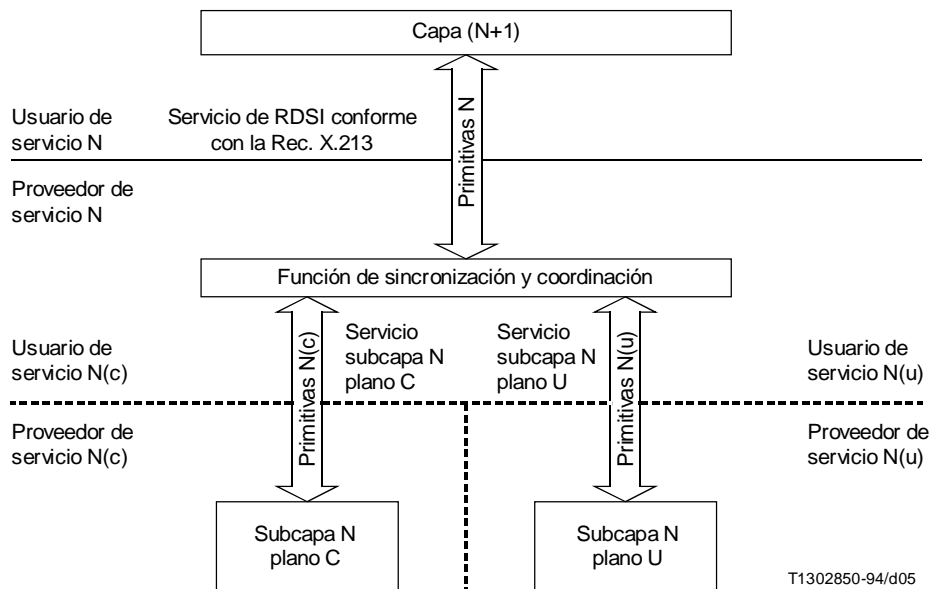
Capa (N+1)

Usuario de servicio N

Servicio de RDSI conforme con la Rec. X.213

Primitivas N

Proveedor de servicio N

Función de sincronización y coordinación

Usuario de servicio N(c)

Primitivas N(c)

Servicio subcapa N plano C

Servicio subcapa N plano U

Primitivas N(u)

Usuario de servicio N(u)

Proveedor de servicio N(c)

Proveedor de servicio N(u)

Subcapa N plano C

Subcapa N plano U

T1302850-94/d05